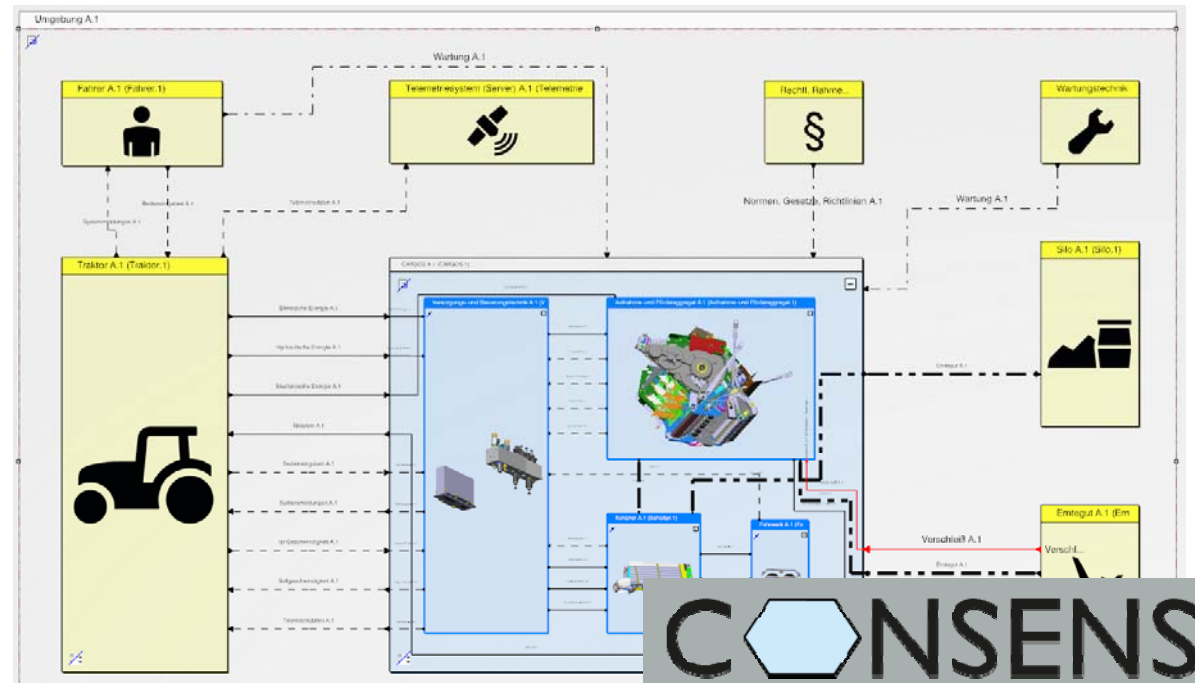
Umgebung A.1

Wartung A.1

Fahrer A.1 (Fahrer.1)

Telemetriesystem (Server) A.1 (Telemetrie

Rechtl. Rahme...

Wartungstechnik

Normen, Gesetze, Richtlinien A.1

Wartung A.1

Traktor A.1 (Traktor.1)

CARGOS A.1 (CARGOS.1)

Silo A.1 (Silo.1)

Versorgungs- und Steuerungstechnik A.1 (V

Aufnahme- und Fördeaggregat A.1 (Aufnahme- und Förderaggregat.1)

Elektrische Energie A.1

Hydraulische Energie A.1

Mechanische Energie A.1

Erntegut A.1

Ladewagen A.1

Schieber A.1

Verschleiß A.1

Erntegut A.1 (Em

Verschl...

Erntegut A.1

CONSENS